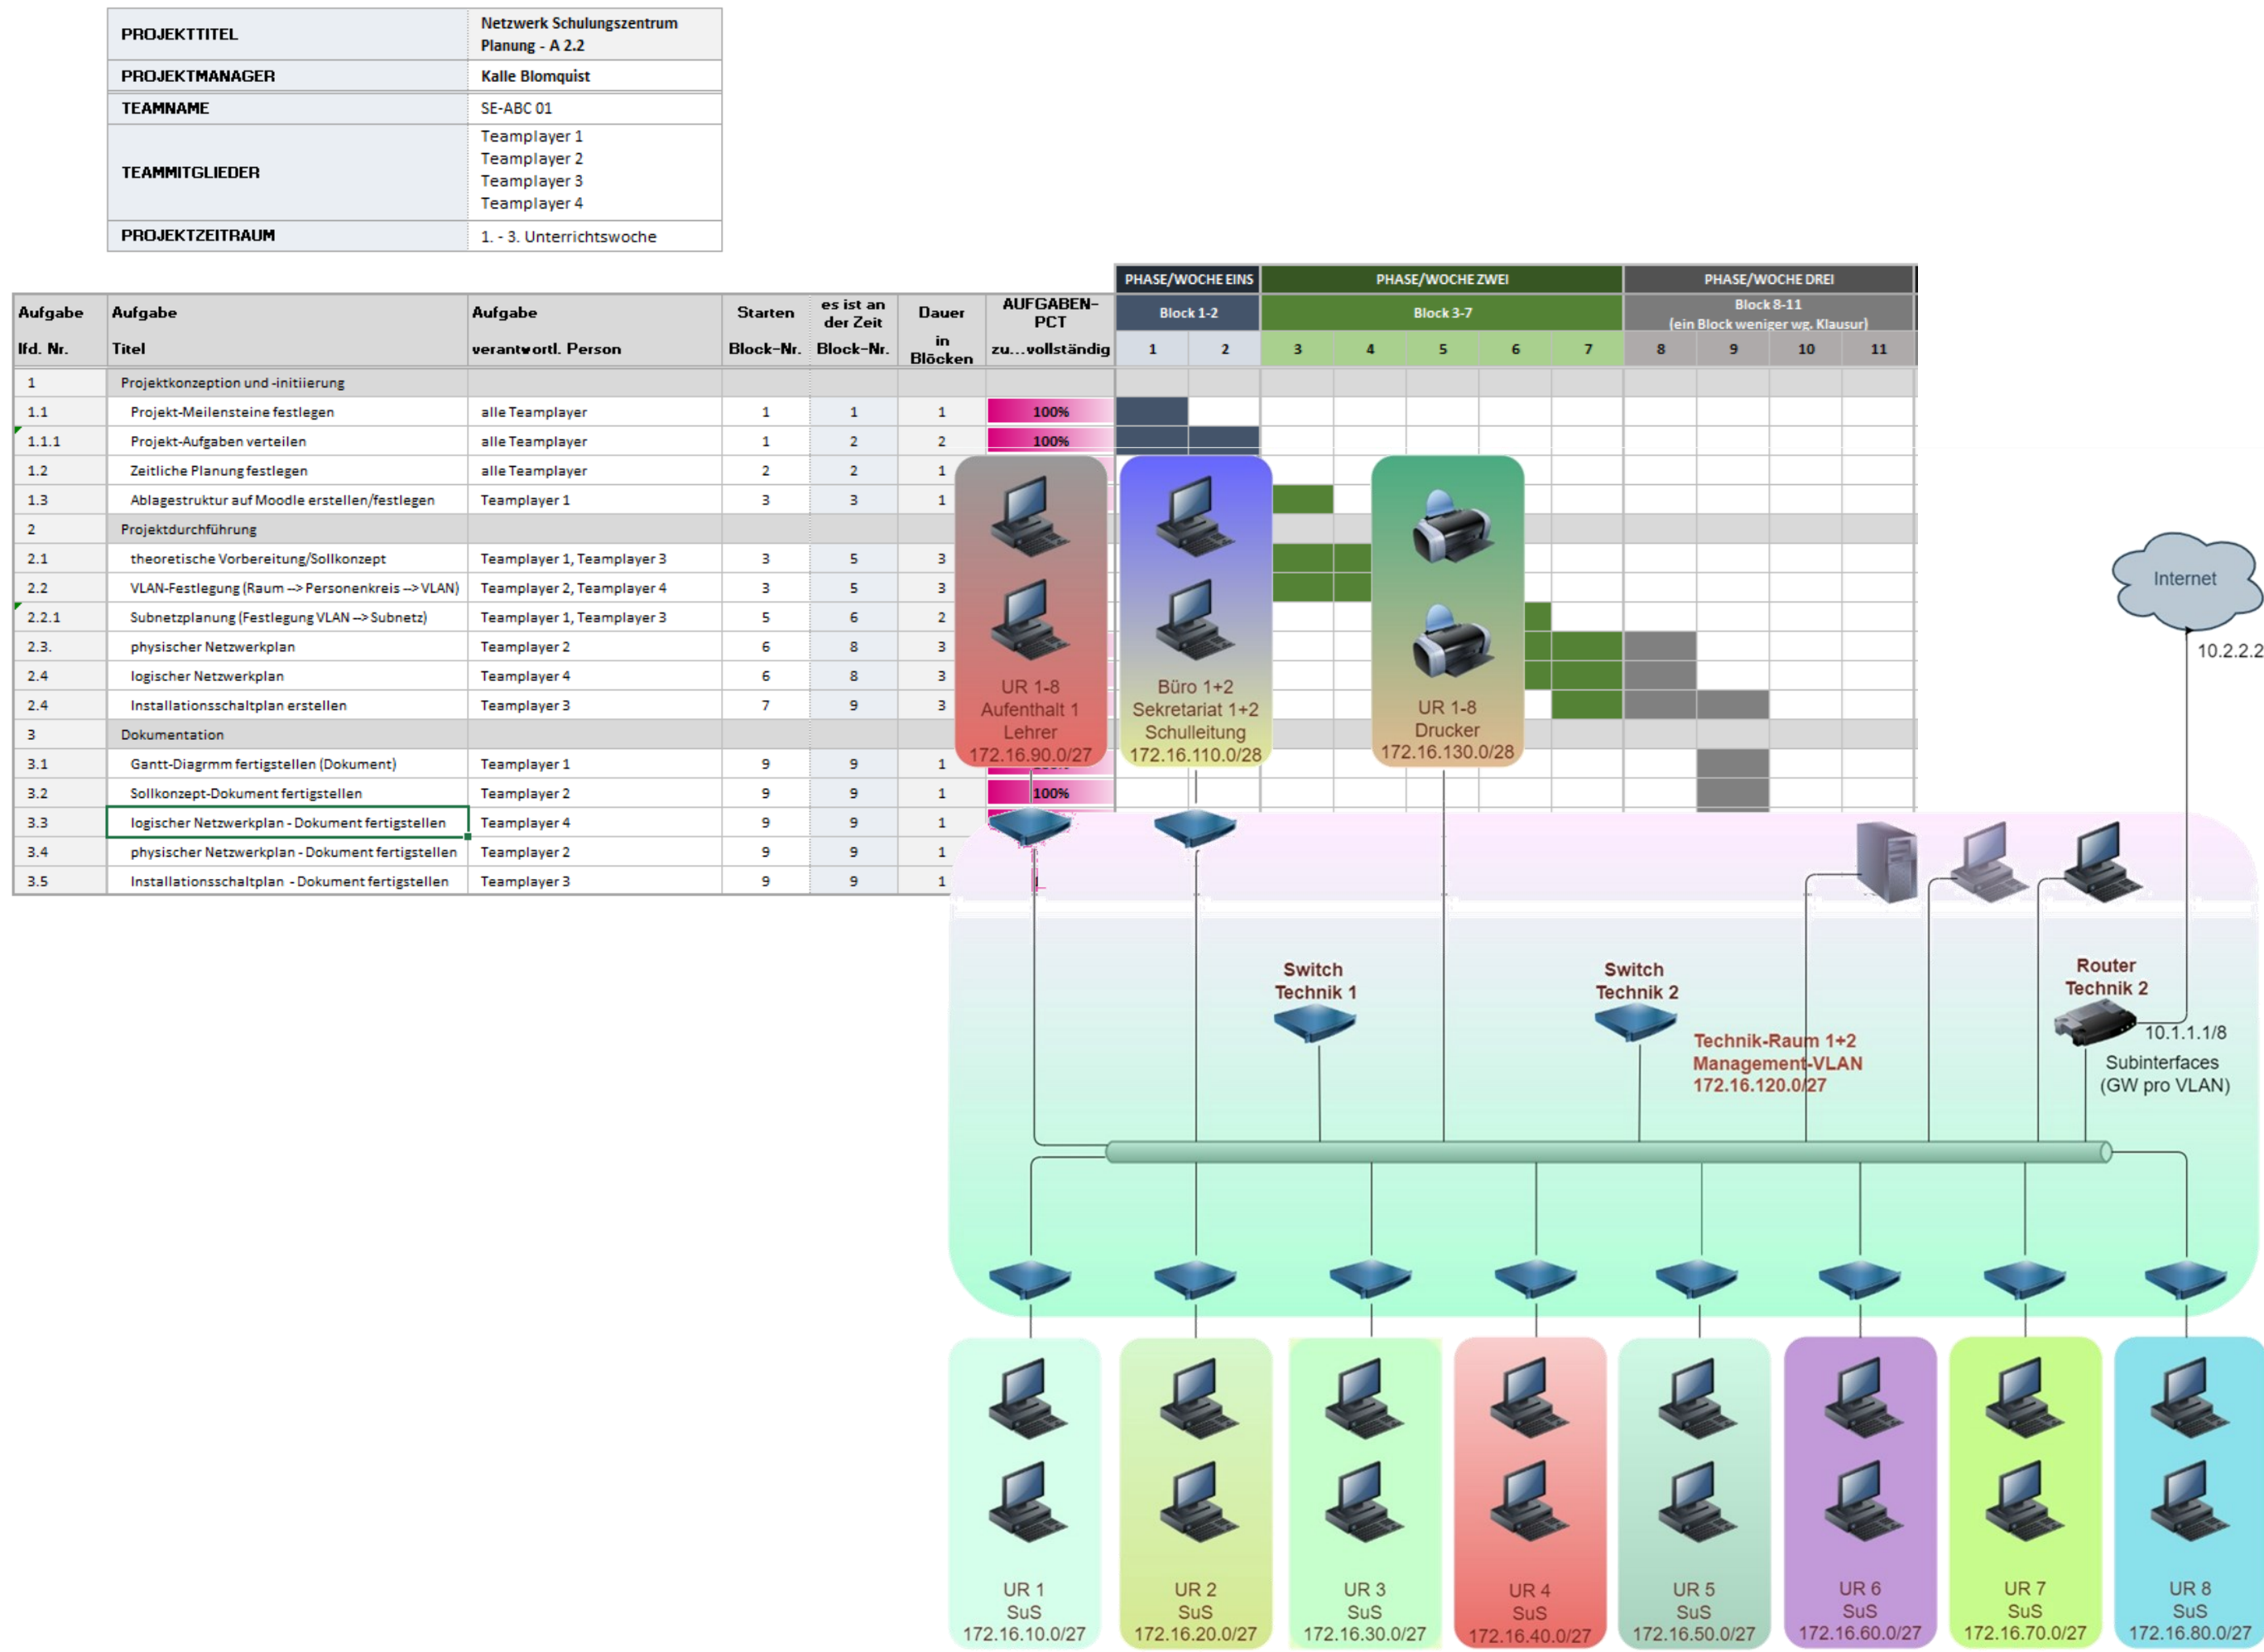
| PROJEKTTITEL | Netzwerk Schulungszentrum Planung - A 2.2 |
|---|---|
| PROJEKTMANAGER | Kalle Blomquist |
| TEAMNAME | SE-ABC 01 |
| TEAMMITGLIEDER | Teamplayer 1 Teamplayer 2 Teamplayer 3 Teamplayer 4 |
| PROJEKTZEITRAUM | 1. - 3. Unterrichtswoche |

PHASE/WOCHE EINS | PHASE/WOCHE ZWEI | PHASE/WOCHE DREI
Block 1-2 | Block 3-7 | Block 8-11 (ein Block weniger wg. Klausur)

| Aufgabe lfd. Nr. | Aufgabe Titel | Aufgabe verantwortl. Person | Starten Block-Nr. | es ist an der Zeit Block-Nr. | Dauer in Blöcken | AUFGABEN-PCT zu...vollständig | 1 | 2 | 3 | 4 | 5 | 6 | 7 | 8 | 9 | 10 | 11 |
|---|---|---|---|---|---|---|---|---|---|---|---|---|---|---|---|---|---|
| 1 | Projektkonzeption und -initiierung | | | | | | | | | | | | | | | | |
| 1.1 | Projekt-Meilensteine festlegen | alle Teamplayer | 1 | 1 | 1 | 100% | | | | | | | | | | | |
| 1.1.1 | Projekt-Aufgaben verteilen | alle Teamplayer | 1 | 2 | 2 | 100% | | | | | | | | | | | |
| 1.2 | Zeitliche Planung festlegen | alle Teamplayer | 2 | 2 | 1 | | | | | | | | | | | | |
| 1.3 | Ablagestruktur auf Moodle erstellen/festlegen | Teamplayer 1 | 3 | 3 | 1 | | | | | | | | | | | | |
| 2 | Projektdurchführung | | | | | | | | | | | | | | | | |
| 2.1 | theoretische Vorbereitung/Sollkonzept | Teamplayer 1, Teamplayer 3 | 3 | 5 | 3 | | | | | | | | | | | | |
| 2.2 | VLAN-Festlegung (Raum --> Personenkreis --> VLAN) | Teamplayer 2, Teamplayer 4 | 3 | 5 | 3 | | | | | | | | | | | | |
| 2.2.1 | Subnetzplanung (Festlegung VLAN --> Subnetz) | Teamplayer 1, Teamplayer 3 | 5 | 6 | 2 | | | | | | | | | | | | |
| 2.3. | physischer Netzwerkplan | Teamplayer 2 | 6 | 8 | 3 | | | | | | | | | | | | |
| 2.4 | logischer Netzwerkplan | Teamplayer 4 | 6 | 8 | 3 | | | | | | | | | | | | |
| 2.4 | Installationsschaltplan erstellen | Teamplayer 3 | 7 | 9 | 3 | | | | | | | | | | | | |
| 3 | Dokumentation | | | | | | | | | | | | | | | | |
| 3.1 | Gantt-Diagrmm fertigstellen (Dokument) | Teamplayer 1 | 9 | 9 | 1 | | | | | | | | | | | | |
| 3.2 | Sollkonzept-Dokument fertigstellen | Teamplayer 2 | 9 | 9 | 1 | 100% | | | | | | | | | | | |
| 3.3 | logischer Netzwerkplan - Dokument fertigstellen | Teamplayer 4 | 9 | 9 | 1 | | | | | | | | | | | | |
| 3.4 | physischer Netzwerkplan - Dokument fertigstellen | Teamplayer 2 | 9 | 9 | 1 | | | | | | | | | | | | |
| 3.5 | Installationsschaltplan - Dokument fertigstellen | Teamplayer 3 | 9 | 9 | 1 | | | | | | | | | | | | |

UR 1-8 Aufenthalt 1 Lehrer 172.16.90.0/27

Büro 1+2 Sekretariat 1+2 Schulleitung 172.16.110.0/28

UR 1-8 Drucker 172.16.130.0/28

Internet

10.2.2.2

Switch Technik 1

Switch Technik 2

Router Technik 2

Technik-Raum 1+2 Management-VLAN 172.16.120.0/27

10.1.1.1/8

Subinterfaces (GW pro VLAN)

UR 1 SuS 172.16.10.0/27

UR 2 SuS 172.16.20.0/27

UR 3 SuS 172.16.30.0/27

UR 4 SuS 172.16.40.0/27

UR 5 SuS 172.16.50.0/27

UR 6 SuS 172.16.60.0/27

UR 7 SuS 172.16.70.0/27

UR 8 SuS 172.16.80.0/27